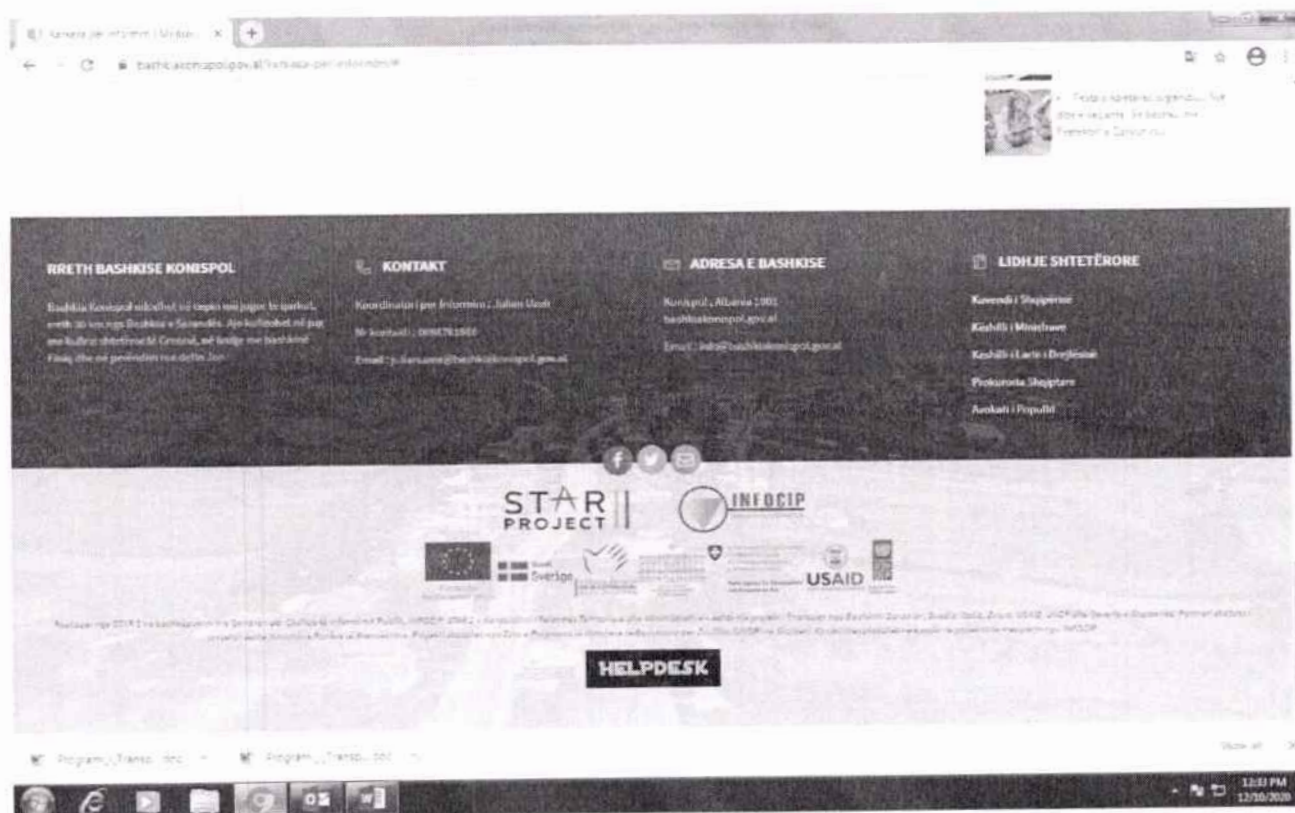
Kerkesa per informim | Bashki... ×

bashkiakonispol.gov.al/kerkesa-per-informim/

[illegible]

RRETH BASHKISE KONISPOL

Bashkia Konispol ndodhet ne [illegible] me jugun te qarkut, rreth 30 km nga Bashkia e Sarandes. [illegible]

KONTAKT

Koordinator per Informim : Julian Uruci

Nr kontakti : 0696781980

Email : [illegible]@bashkiakonispol.gov.al

ADRESA E BASHKISE

Konispol , Albania 1001
bashkiakonispol.gov.al

Email : info@bashkiakonispol.gov.al

LIDHJE SHTETËRORE

Kuvendi i Shqipërise

Keshilli i Ministrave

Keshilli i Larte i Drejtësisë

Prokuroria Shqiptare

Avokati i Popullit

STAR PROJECT

INFOCIP

Sverige

USAID

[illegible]

HELPDESK

Program_i_Transp....doc

Program_i_Transp....doc

Show all

12:33 PM
12/10/2020